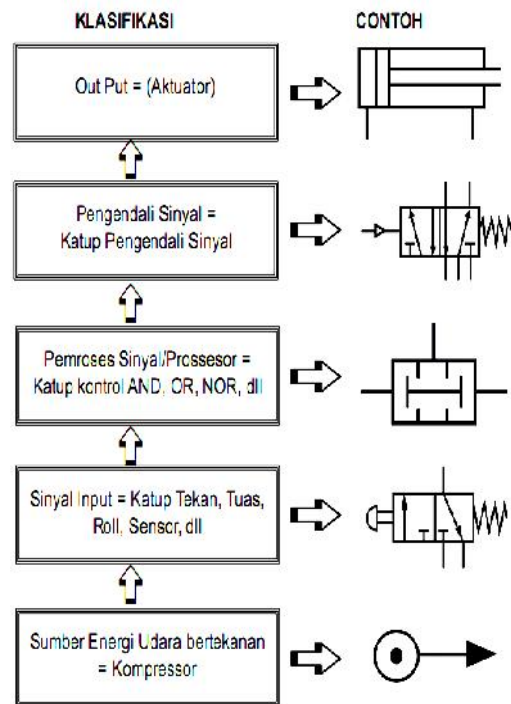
KLASIFIKASI

CONTOH

Out Put = (Aktuator)

Pengendali Sinyal = Katup Pengendali Sinyal

Pemroses Sinyal/Prossesor = Katup kontrol AND, OR, NOR, dll

Sinyal Input = Katup Tekan, Tuas, Roll, Sensor, dll

Sumber Energi Udara bertekanan = Kompressor